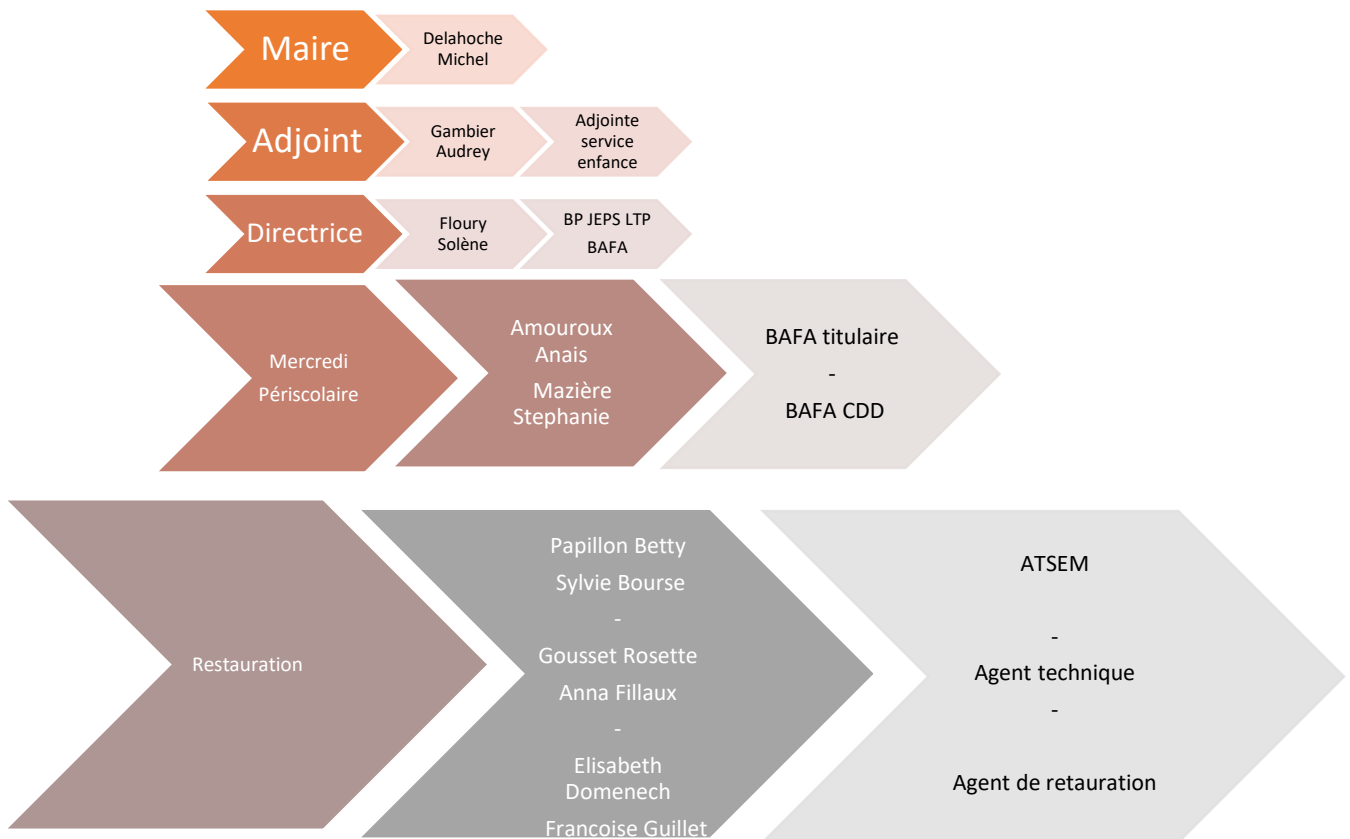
Maire

Delahoche Michel

Adjoint

Gambier Audrey

Adjointe service enfance

Directrice

Floury Solène

BP JEPS LTP

BAFA

Mercredi

Périscolaire

Amouroux Anais

Mazière Stephanie

BAFA titulaire

-

BAFA CDD

Restauration

Papillon Betty

Sylvie Bourse

-

Gousset Rosette

Anna Fillaux

-

Elisabeth Domenech

Francoise Guillet

ATSEM

-

Agent technique

-

Agent de retauration